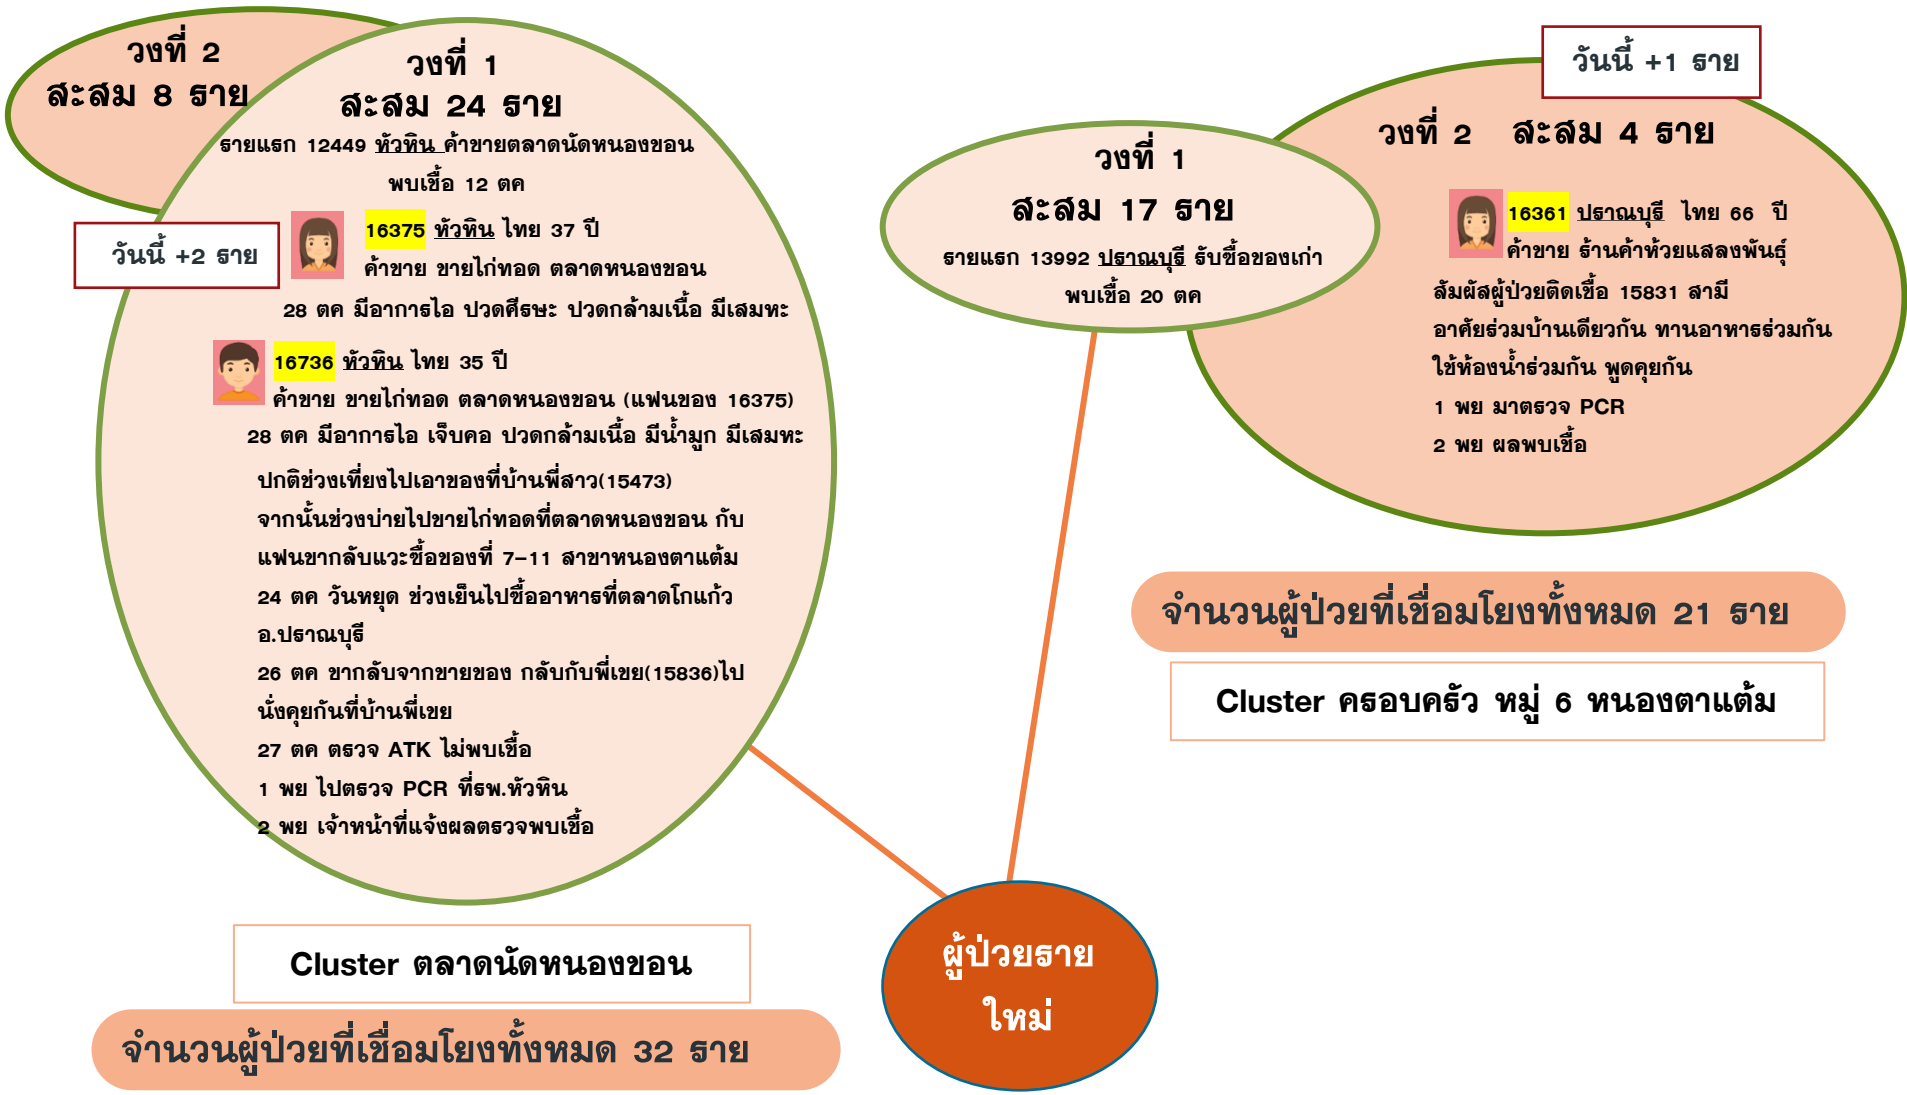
วงที่ 2
สะสม 8 ราย

วงที่ 1
สะสม 24 ราย
รายแรก 12449 หัวหิน ค้าขายตลาดนัดหนองขอน
พบเชื้อ 12 ตค

วันนี้ +2 ราย

16375 หัวหิน ไทย 37 ปี
ค้าขาย ขายไก่ทอด ตลาดหนองขอน
28 ตค มีอาการไอ ปวดศีรษะ ปวดกล้ามเนื้อ มีเสมหะ

16736 หัวหิน ไทย 35 ปี
ค้าขาย ขายไก่ทอด ตลาดหนองขอน (แฟนของ 16375)
28 ตค มีอาการไอ เจ็บคอ ปวดกล้ามเนื้อ มีน้ำมูก มีเสมหะ
ปกติช่วงเที่ยงไปเอาของที่บ้านพี่สาว(15473)
จากนั้นช่วงบ่ายไปขายไก่ทอดที่ตลาดหนองขอน กับแฟนขากลับแวะซื้อของที่ 7-11 สาขาหนองตาแต้ม
24 ตค วันหยุด ช่วงเย็นไปซื้ออาหารที่ตลาดโกแก้ว อ.ปราณบุรี
26 ตค ขากลับจากขายของ กลับกับพี่เขย(15836)ไปนั่งคุยกันที่บ้านพี่เขย
27 ตค ตรวจ ATK ไม่พบเชื้อ
1 พย ไปตรวจ PCR ที่รพ.หัวหิน
2 พย เจ้าหน้าที่แจ้งผลตรวจพบเชื้อ

Cluster ตลาดนัดหนองขอน
จำนวนผู้ป่วยที่เชื่อมโยงทั้งหมด 32 ราย

วงที่ 1
สะสม 17 ราย
รายแรก 13992 ปราณบุรี รับซื้อของเก่า
พบเชื้อ 20 ตค

วันนี้ +1 ราย

วงที่ 2 สะสม 4 ราย
16361 ปราณบุรี ไทย 66 ปี
ค้าขาย ร้านค้าห้วยแสลงพันธุ์
สัมผัสผู้ป่วยติดเชื้อ 15831 สามี
อาศัยร่วมบ้านเดียวกัน ทานอาหารร่วมกัน
ใช้ห้องน้ำร่วมกัน พูดคุยกัน
1 พย มาตรวจ PCR
2 พย ผลพบเชื้อ

จำนวนผู้ป่วยที่เชื่อมโยงทั้งหมด 21 ราย
Cluster ครอบครัว หมู่ 6 หนองตาแต้ม

ผู้ป่วยราย
ใหม่